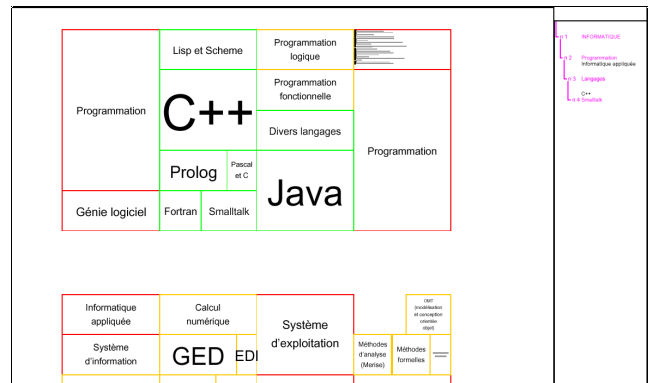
Programmation

Génie logiciel

Lisp et Scheme

C++

Prolog

Pascal et C

Fortran

Smalltalk

Programmation logique

Programmation fonctionnelle

Divers langages

Java

Programmation

n 1 INFORMATIQUE

n 2 Programmation
Informatique appliquée

n 3 Langages

C++
n 4 Smalltalk

Informatique appliquée

Système d'information

Calcul numérique

GED

EDI

Système d'exploitation

Méthodes d'analyse (Merise)

Méthodes formelles

OMT (modélisation et conception orientée objet)